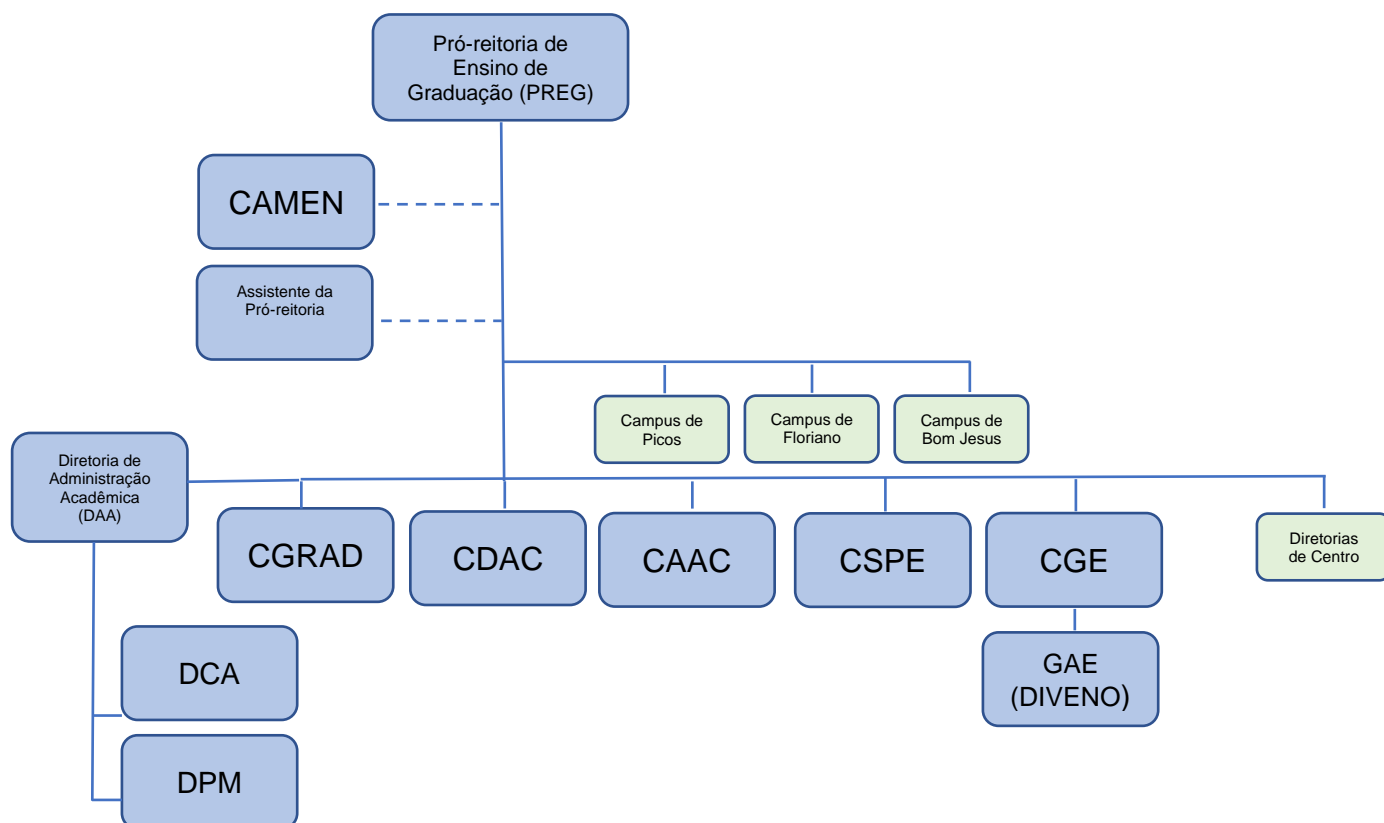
Pró-reitoria de Ensino de Graduação (PREG)

CAMEN

Assistente da Pró-reitoria

Campus de Picos

Campus de Floriano

Campus de Bom Jesus

Diretoria de Administração Acadêmica (DAA)

CGRAD

CDAC

CAAC

CSPE

CGE

Diretorias de Centro

GAE (DIVENO)

DCA

DPM